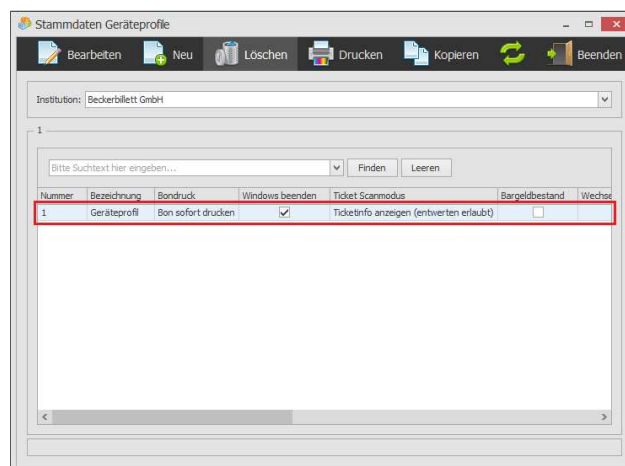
Stammdaten Geräteprofile

Bearbeiten
Neu
Löschen
Drucken
Kopieren
Beenden

Institution: Beckerbillett GmbH

1

Bitte Suchtext hier eingeben...
Finden
Leeren

| Nummer | Bezeichnung | Bondruck | Windows beenden | Ticket Scanmodus | Bargeldbestand | Wechse |
|---|---|---|---|---|---|---|
| 1 | Geräteprofil | Bon sofort drucken | ✓ | Ticketinfo anzeigen (entwerten erlaubt) | | |